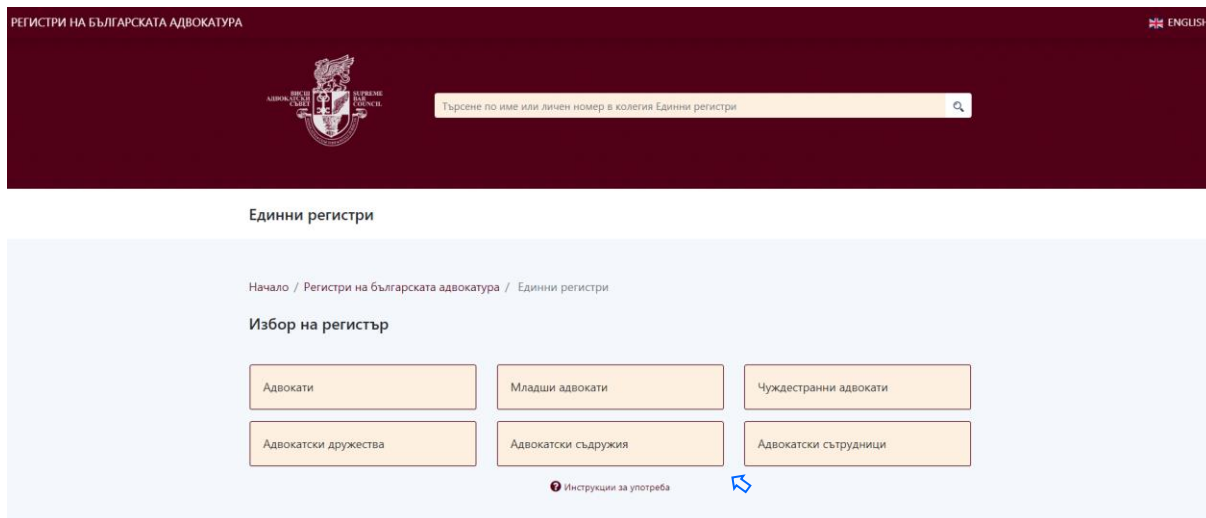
РЕГИСТРИ НА БЪЛГАРСКАТА АДВОКАТУРА

ENGLISH

ВИСШ АДВОКАТСКИ СЪВЕТ

SUPREME BAR COUNCIL

Търсене по име или личен номер в колегия Единни регистри

Единни регистри

Начало / Регистри на българската адвокатура / Единни регистри

Избор на регистър

Адвокати

Младши адвокати

Чуждестранни адвокати

Адвокатски дружества

Адвокатски съдружия

Адвокатски сътрудници

Инструкции за употреба